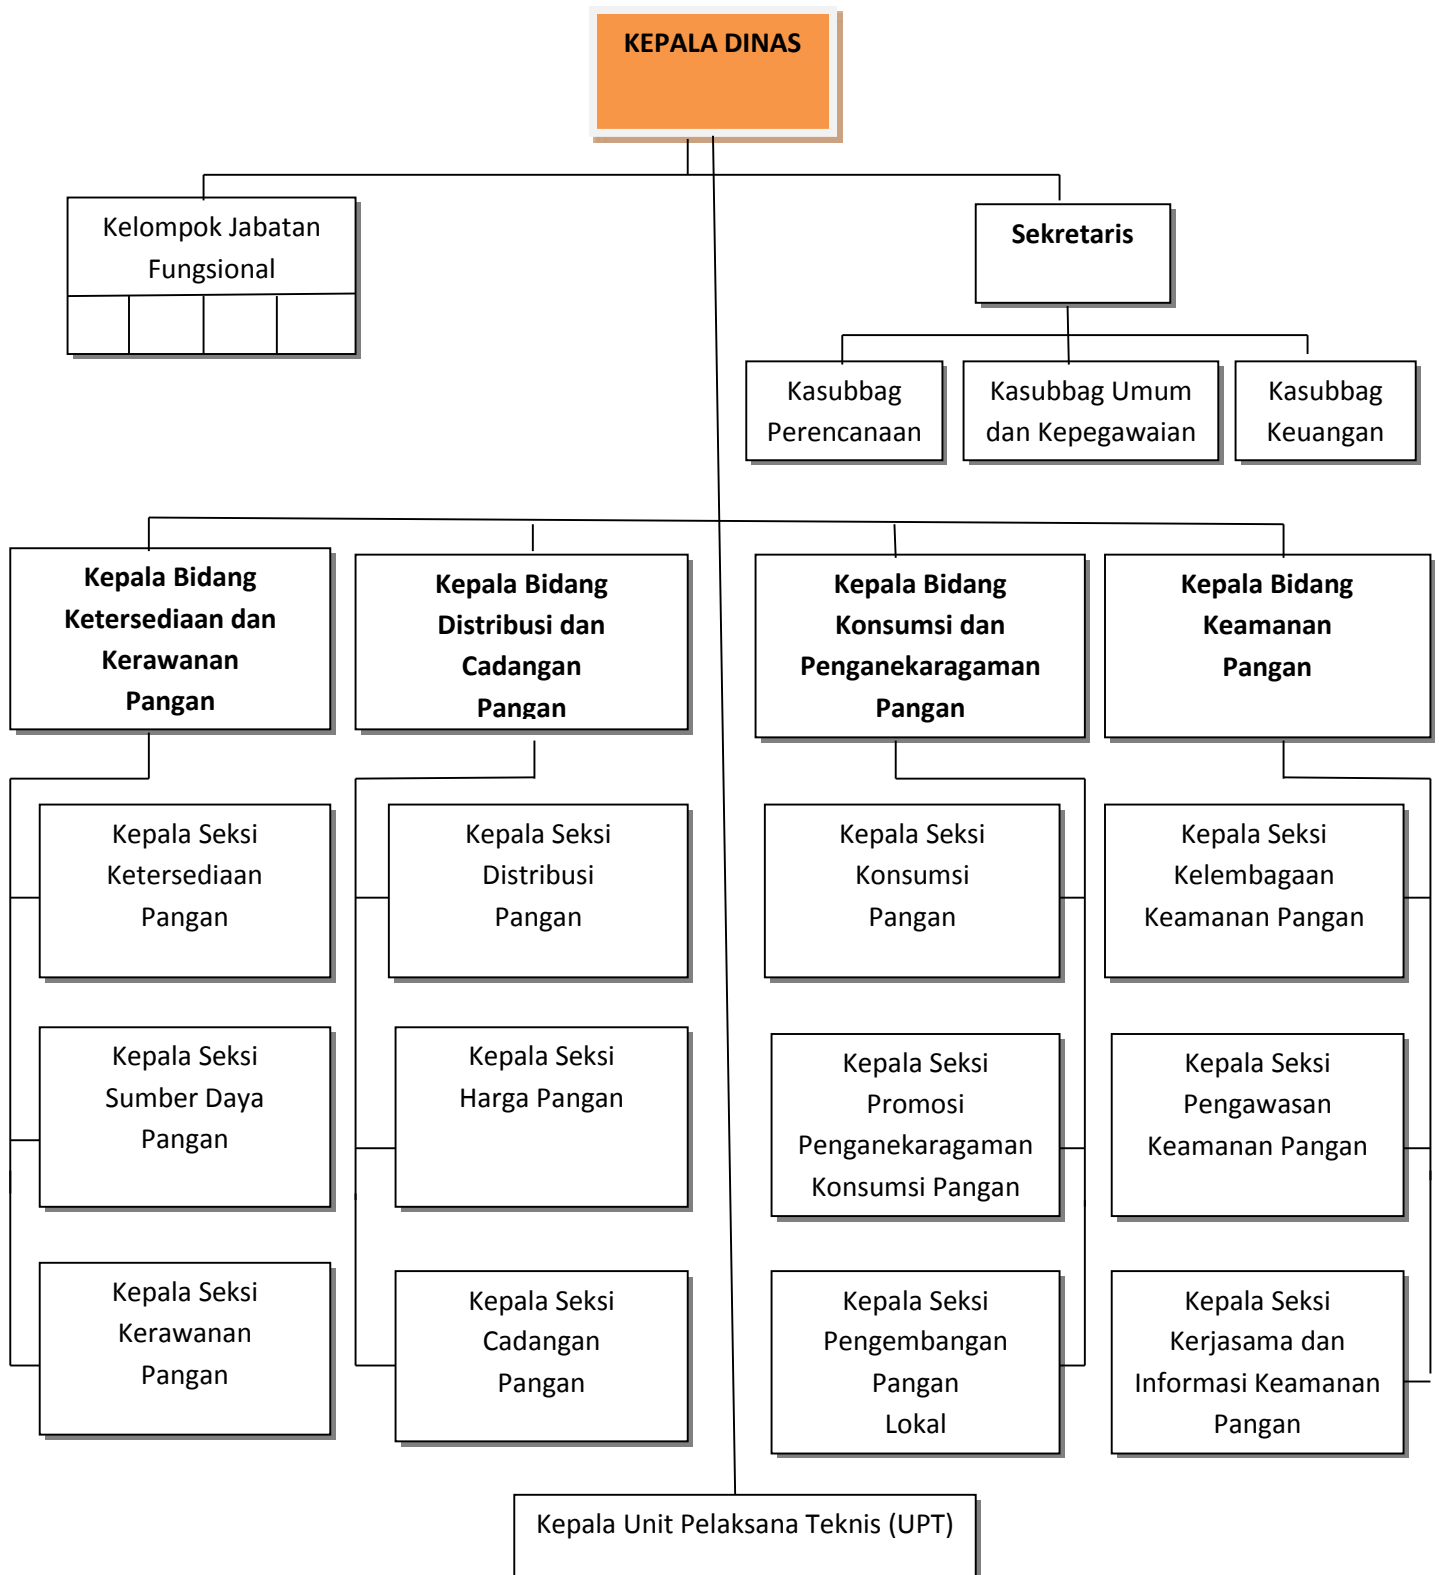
KEPALA DINAS

Kelompok Jabatan Fungsional

Sekretaris

Kasubbag Perencanaan

Kasubbag Umum dan Kepegawaian

Kasubbag Keuangan

Kepala Bidang Ketersediaan dan Kerawanan Pangan

Kepala Bidang Distribusi dan Cadangan Pangan

Kepala Bidang Konsumsi dan Penganekaragaman Pangan

Kepala Bidang Keamanan Pangan

Kepala Seksi Ketersediaan Pangan

Kepala Seksi Distribusi Pangan

Kepala Seksi Konsumsi Pangan

Kepala Seksi Kelembagaan Keamanan Pangan

Kepala Seksi Sumber Daya Pangan

Kepala Seksi Harga Pangan

Kepala Seksi Promosi Penganekaragaman Konsumsi Pangan

Kepala Seksi Pengawasan Keamanan Pangan

Kepala Seksi Kerawanan Pangan

Kepala Seksi Cadangan Pangan

Kepala Seksi Pengembangan Pangan Lokal

Kepala Seksi Kerjasama dan Informasi Keamanan Pangan

Kepala Unit Pelaksana Teknis (UPT)